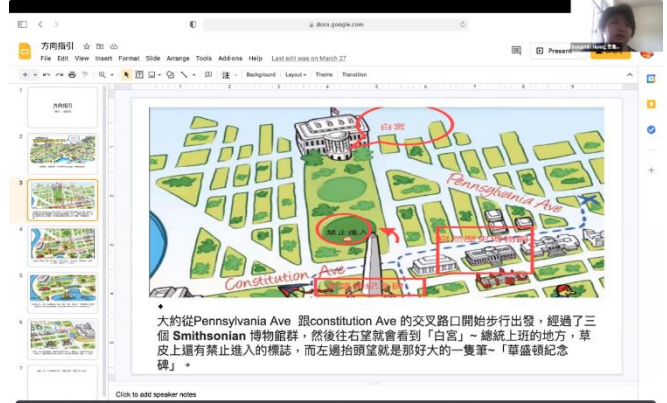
docs.google.com

方向指引

File Edit View Insert Format Slide Arrange Tools Add-ons Help Last edit was on March 27

Present

Background Layout Theme Transition

1 方向指引

2

3

4

5

6

7

白宮

Pennsylvania Ave

禁止進入

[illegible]

Constitution Ave

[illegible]

大約從Pennsylvania Ave 跟constitution Ave 的交叉路口開始步行出發，經過了三個 Smithsonian 博物館群，然後往右望就會看到「白宮」~ 總統上班的地方，草皮上還有禁止進入的標誌，而左邊抬頭望就是那好大的一隻筆~「華盛頓紀念碑」。

Click to add speaker notes